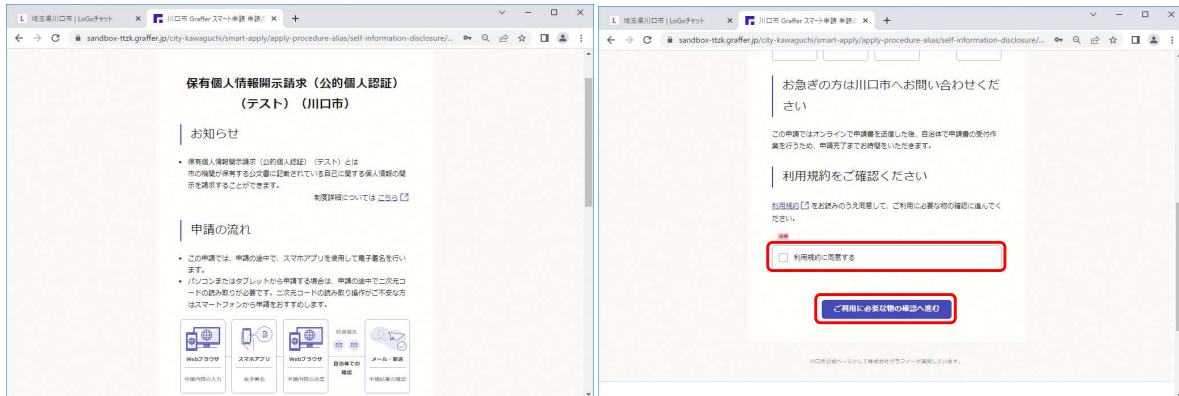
L 埼玉県川口市 | LoGoチャット ×
川口市 Graffer スマート申請 申請の ×
+
sandbox-ttzk.graffer.jp/city-kawaguchi/smart-apply/apply-procedure-alias/self-information-disclosure/...

保有個人情報開示請求（公的個人認証）（テスト）（川口市）

お知らせ

• 保有個人情報開示請求（公的個人認証）（テスト）とは市の機関が保有する公文書に記載されている自己に関する個人情報の開示を請求することができます。

制度詳細については こちら

申請の流れ

• この申請では、申請の途中で、スマホアプリを使用して電子署名を行います。
• パソコンまたはタブレットから申請する場合は、申請の途中で二次元コードの読み取りが必要です。二次元コードの読み取り操作がご不安な方はスマートフォンから申請をおすすめします。

Webブラウザ
申請内容の入力
スマホアプリ
電子署名
Webブラウザ
申請内容の送信
経過報告
自治体での確認
メール・郵送
申請結果の確認

L 埼玉県川口市 | LoGoチャット ×
川口市 Graffer スマート申請 申請の ×
+
sandbox-ttzk.graffer.jp/city-kawaguchi/smart-apply/apply-procedure-alias/self-information-disclosure/...

お急ぎの方は川口市へお問い合わせください

この申請ではオンラインで申請書を送信した後、自治体で申請書の受付作業を行うため、申請完了までお時間をいただきます。

利用規約をご確認ください

利用規約 をお読みのうえ同意して、ご利用に必要な物の確認に進んでください。

必須
利用規約に同意する

ご利用に必要な物の確認へ進む

川口市公式ページとして株式会社グラファーが運営しています。